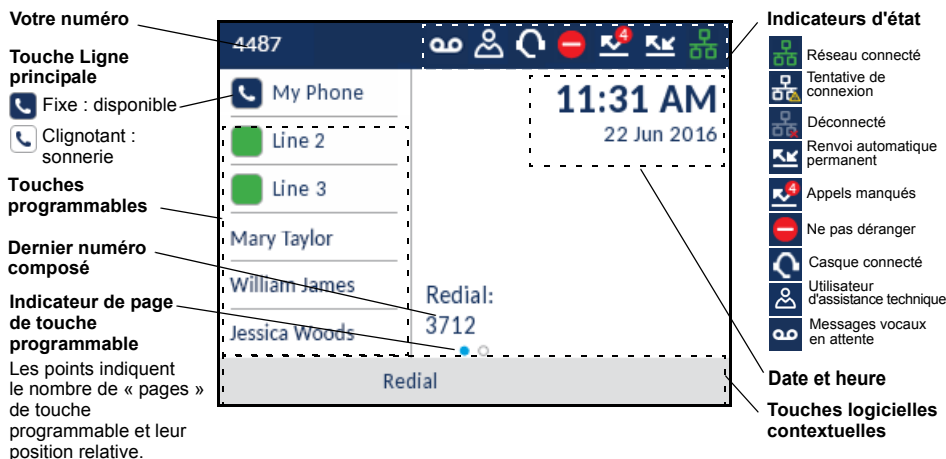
Votre numéro

Touche Ligne principale

Fixe : disponible

Clignotant : sonnerie

Touches programmables

Dernier numéro composé

Indicateur de page de touche programmable

Les points indiquent le nombre de « pages » de touche programmable et leur position relative.

4487

4

My Phone

Line 2

Line 3

Mary Taylor

William James

Jessica Woods

11:31 AM

22 Jun 2016

Redial:
3712

Redial

Indicateurs d'état

Réseau connecté

Tentative de connexion

Déconnecté

Renvoi automatique permanent

4

Appels manqués

Ne pas déranger

Casque connecté

Utilisateur d'assistance technique

Messages vocaux en attente

Date et heure

Touches logicielles contextuelles